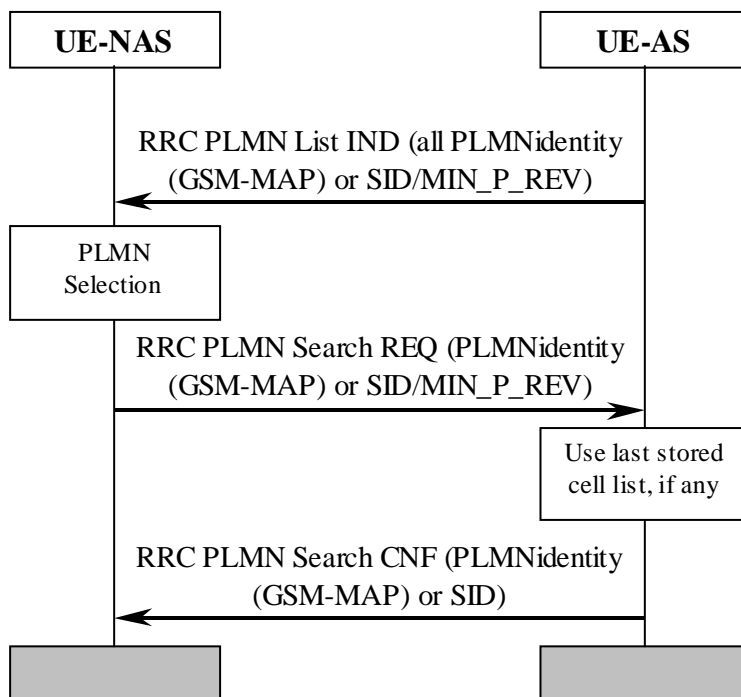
UE-NAS

UE-AS

RRC PLMN List IND (all PLMNidentity (GSM-MAP) or SID/MIN_P_REV)

PLMN Selection

RRC PLMN Search REQ (PLMNidentity (GSM-MAP) or SID/MIN_P_REV)

Use last stored cell list, if any

RRC PLMN Search CNF (PLMNidentity (GSM-MAP) or SID)